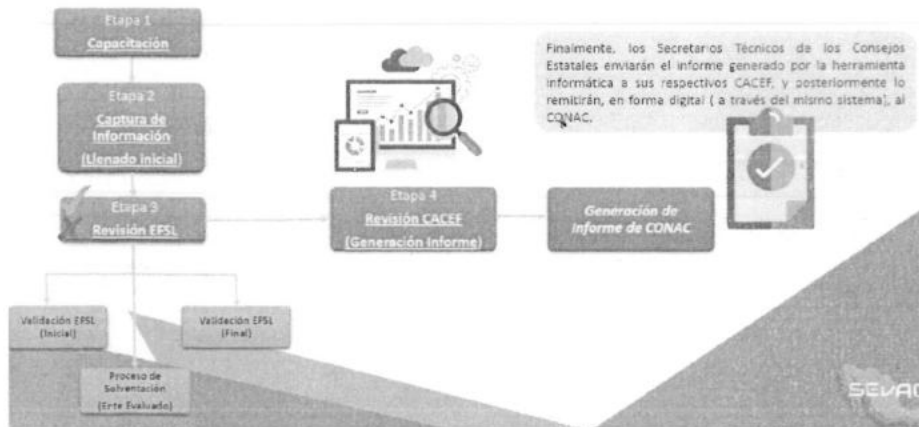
Etapa 1
Capacitación

Etapa 2
Captura de Información
(Llenado inicial)

Etapa 3
Revisión EFSL

Etapa 4
Revisión CACEF
(Generación Informe)

Generación de Informe de CONAC

Finalmente, los Secretarios Técnicos de los Consejos Estatales enviarán el informe generado por la herramienta informática a sus respectivos CACEF, y posteriormente lo remitirán, en forma digital ( a través del mismo sistema), al CONAC.

Validación EFSL
(Inicial)

Validación EFSL
(Final)

Proceso de Solventación
(Ente Evaluado)

SEVAC